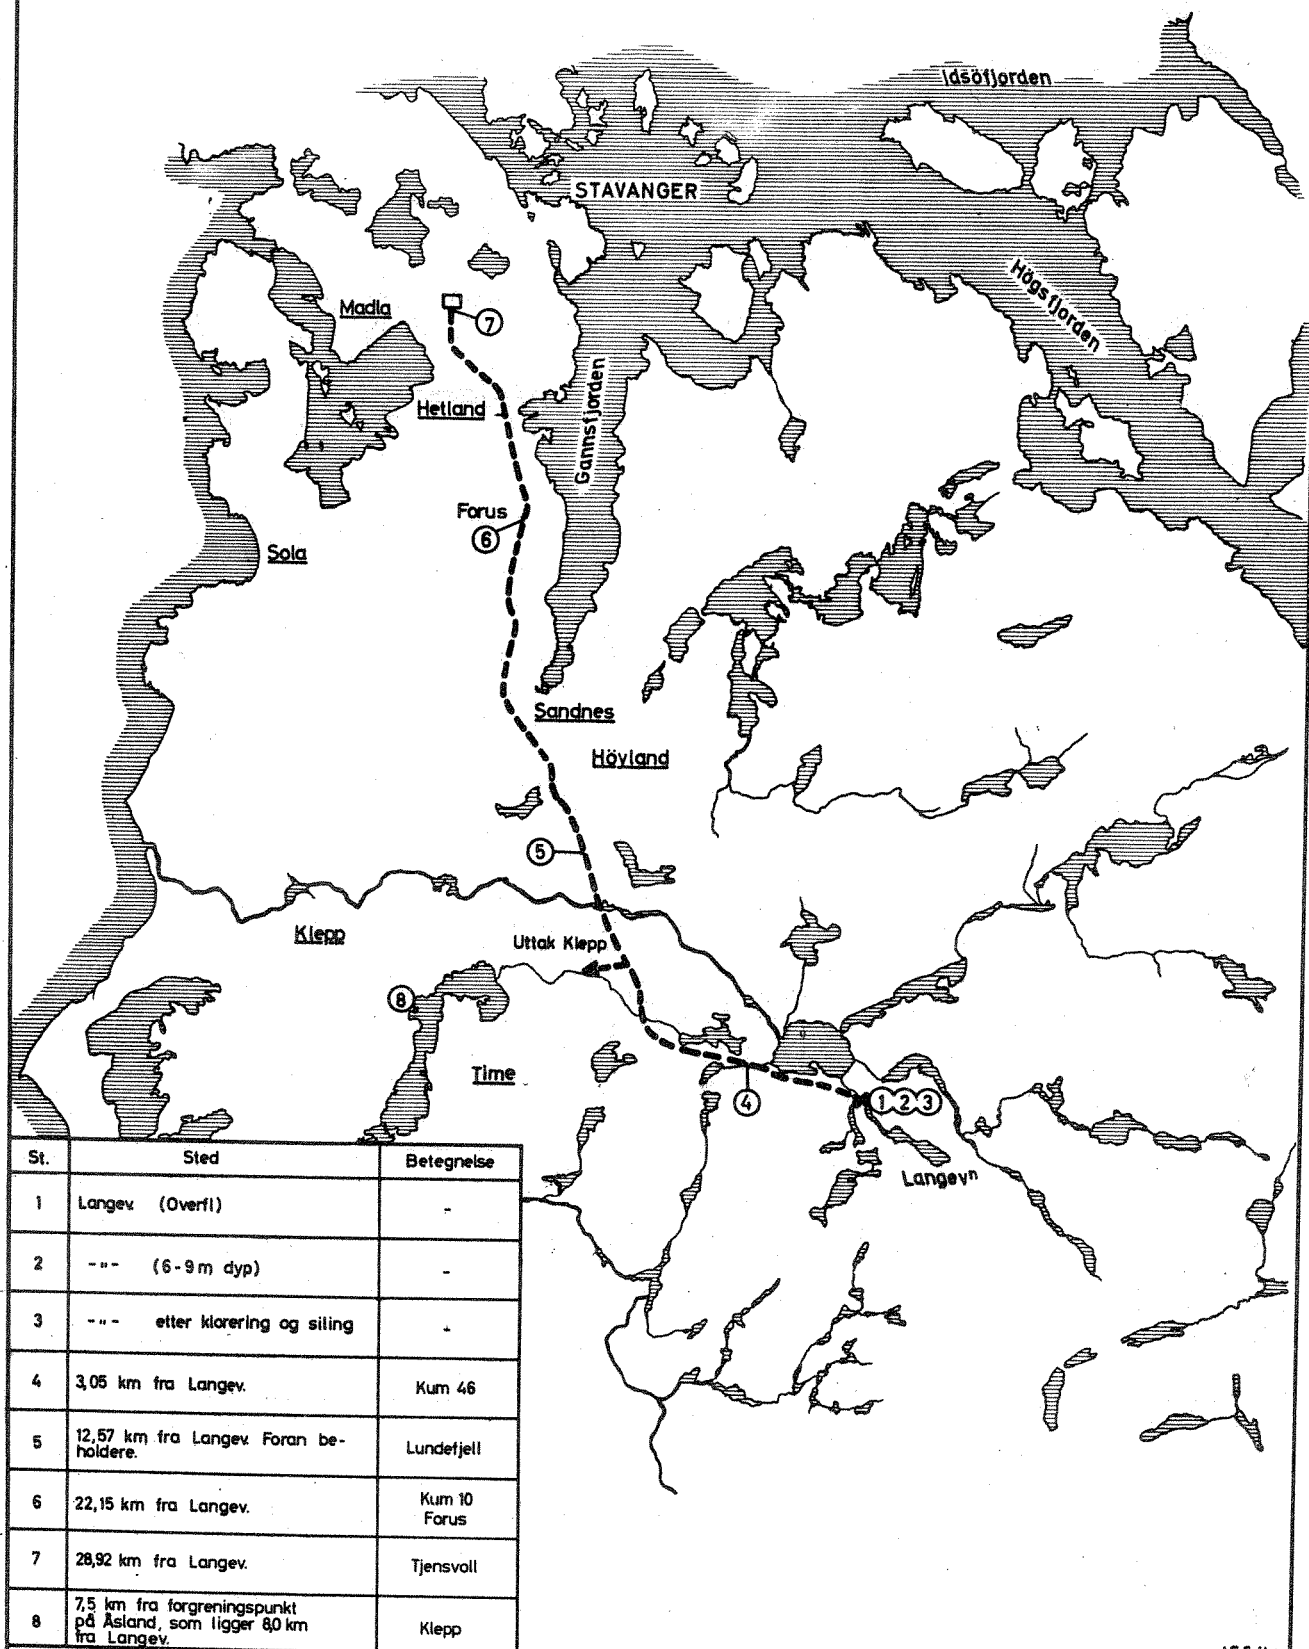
Idsöfjorden

STAVANGER

Högsfjorden

Madla

7

Hetland

Gannsfjorden

Forus

6

Sola

Sandnes

Höyland

5

Klepp

Uttak Klepp

8

Time

4

1 2 3

Langevn

| St. | Sted | Betegnelse |
|---|---|---|
| 1 | Langev. (Overfl) | - |
| 2 | -"- (6-9 m dyp) | - |
| 3 | -"- etter klorering og siling | - |
| 4 | 3,05 km fra Langev. | Kum 46 |
| 5 | 12,57 km fra Langev. Foran beholdere. | Lundefjell |
| 6 | 22,15 km fra Langev. | Kum 10 Forus |
| 7 | 28,92 km fra Langev. | Tjensvoll |
| 8 | 7,5 km fra forgreningspunkt på Åsland, som ligger 8,0 km fra Langev. | Klepp |